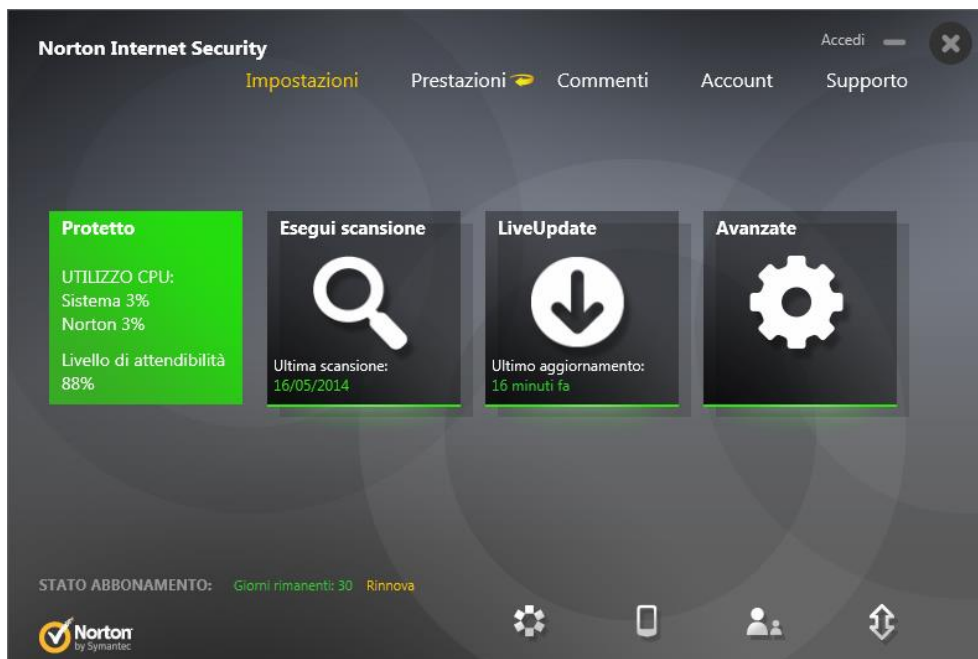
Norton Internet Security

Accedi

Impostazioni Prestazioni Commenti Account Supporto

Protetto

UTILIZZO CPU:
Sistema 3%
Norton 3%

Livello di attendibilità
88%

Esegui scansione

Ultima scansione:
16/05/2014

LiveUpdate

Ultimo aggiornamento:
16 minuti fa

Avanzate

STATO ABBONAMENTO: Giorni rimanenti: 30 Rinnova

Norton
by Symantec